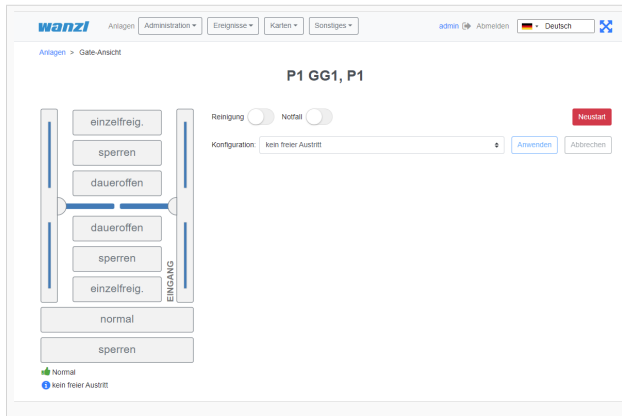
wanzl Anlagen Administration ▾ Ereignisse ▾ Karten ▾ Sonstiges ▾ admin Abmelden Deutsch

Anlagen > Gate-Ansicht

P1 GG1, P1

einzelfreig.
sperren
daueroffen
daueroffen
sperren
einzelfreig.
EINGANG
normal
sperren

Normal
kein freier Austritt

Reinigung Notfall Neustart

Konfiguration: kein freier Austritt Anwenden Abbrechen